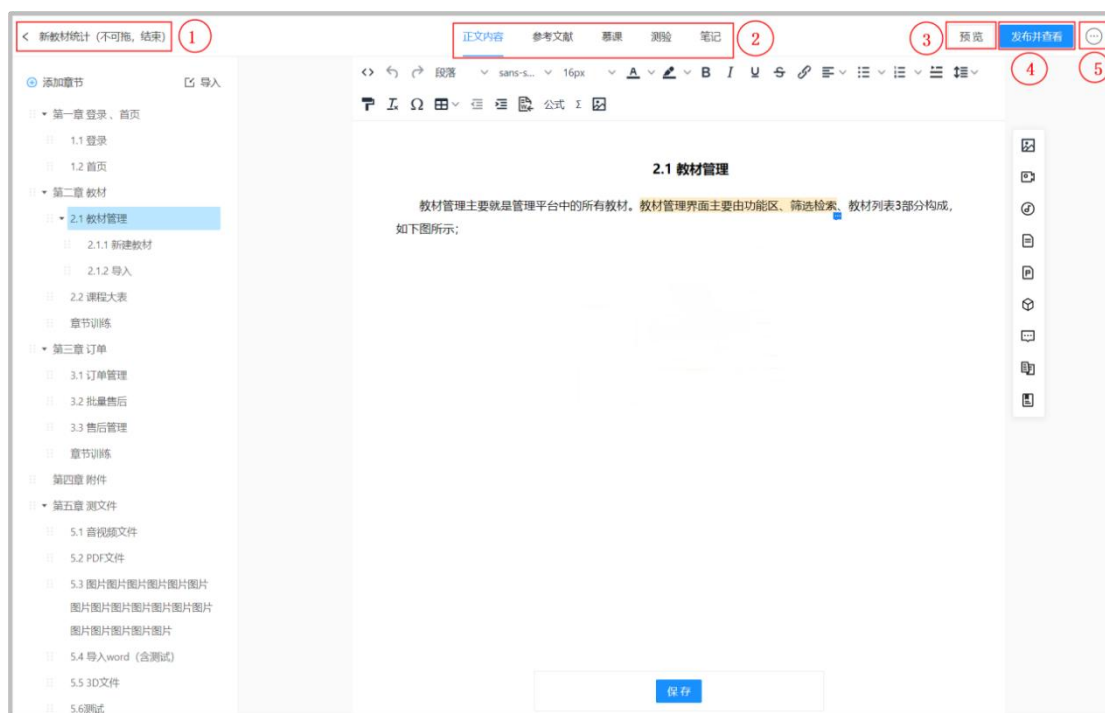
< 新教材统计（不可拖，结束） ①

正文内容　参考文献　慕课　测验　笔记 ②

③ 预览　发布并查看 ④ ⑤

⊕ 添加章节　导入

▾ 第一章 登录、首页
1.1 登录
1.2 首页
▾ 第二章 教材
▾ 2.1 教材管理
2.1.1 新建教材
2.1.2 导入
2.2 课程大表
章节训练
▾ 第三章 订单
3.1 订单管理
3.2 批量售后
3.3 售后管理
章节训练
第四章 附件
▾ 第五章 测文件
5.1 音视频文件
5.2 PDF文件
5.3 图片图片图片图片图片图片图片图片图片图片图片图片图片图片图片图片
5.4 导入word（含测试）
5.5 3D文件
5.6测试

段落　sans-s...　16px　B　I　U　S　公式　Σ

2.1 教材管理

教材管理主要就是管理平台中的所有教材。教材管理界面主要由功能区、筛选检索、教材列表3部分构成，如下图所示；

保存